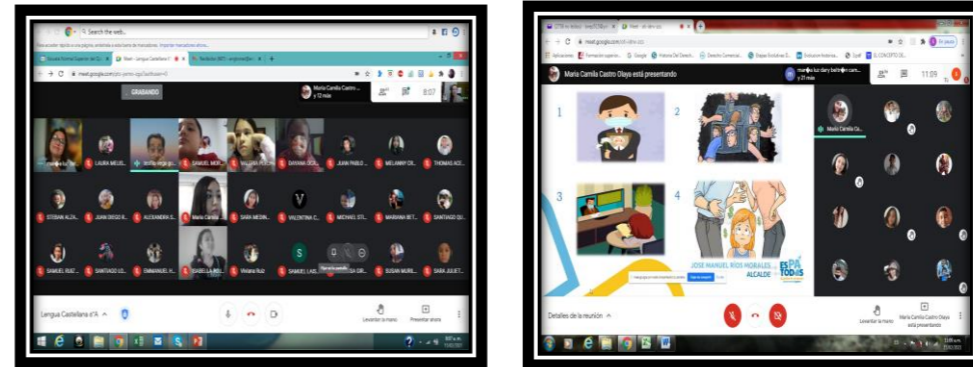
Search the web...

GRABANDO

María Camila Castro ...

8:57

LAURA MELIS...
SAMUEL MER...
VALERIA PUCH...
DAYANA OCH...
JUAN PABLO...
MELANNY CR...
THOMAS ACE...
ESTEBAN ALZA...
JUAN DIEGO R...
ALEXANDER S...
María Camila...
SARA MEDIN...
VALENTINA C...
MICHAEL STI...
MARIANA BET...
SANTIAGO QU...
SAMUEL RUIZ...
SANTIAGO LO...
EMMANUEL R...
ISABELLA RES...
Viviana Ruiz
SAMUEL LAS...
SUSAN MURI...
SARA JULIET...

Lengua Castellana 6°A

Levantar la mano
Presentar ahora

meet.google.com

María Camila Castro Olaya está presentando

y 21 más

11:09

1
2
3
4

JOSE MANUEL RÍOS MORALES
ALCALDE

ESPA TODOS

María Camila Ca...

Detalles de la reunión

Levantar la mano
María Camila Castro Olaya está presentando